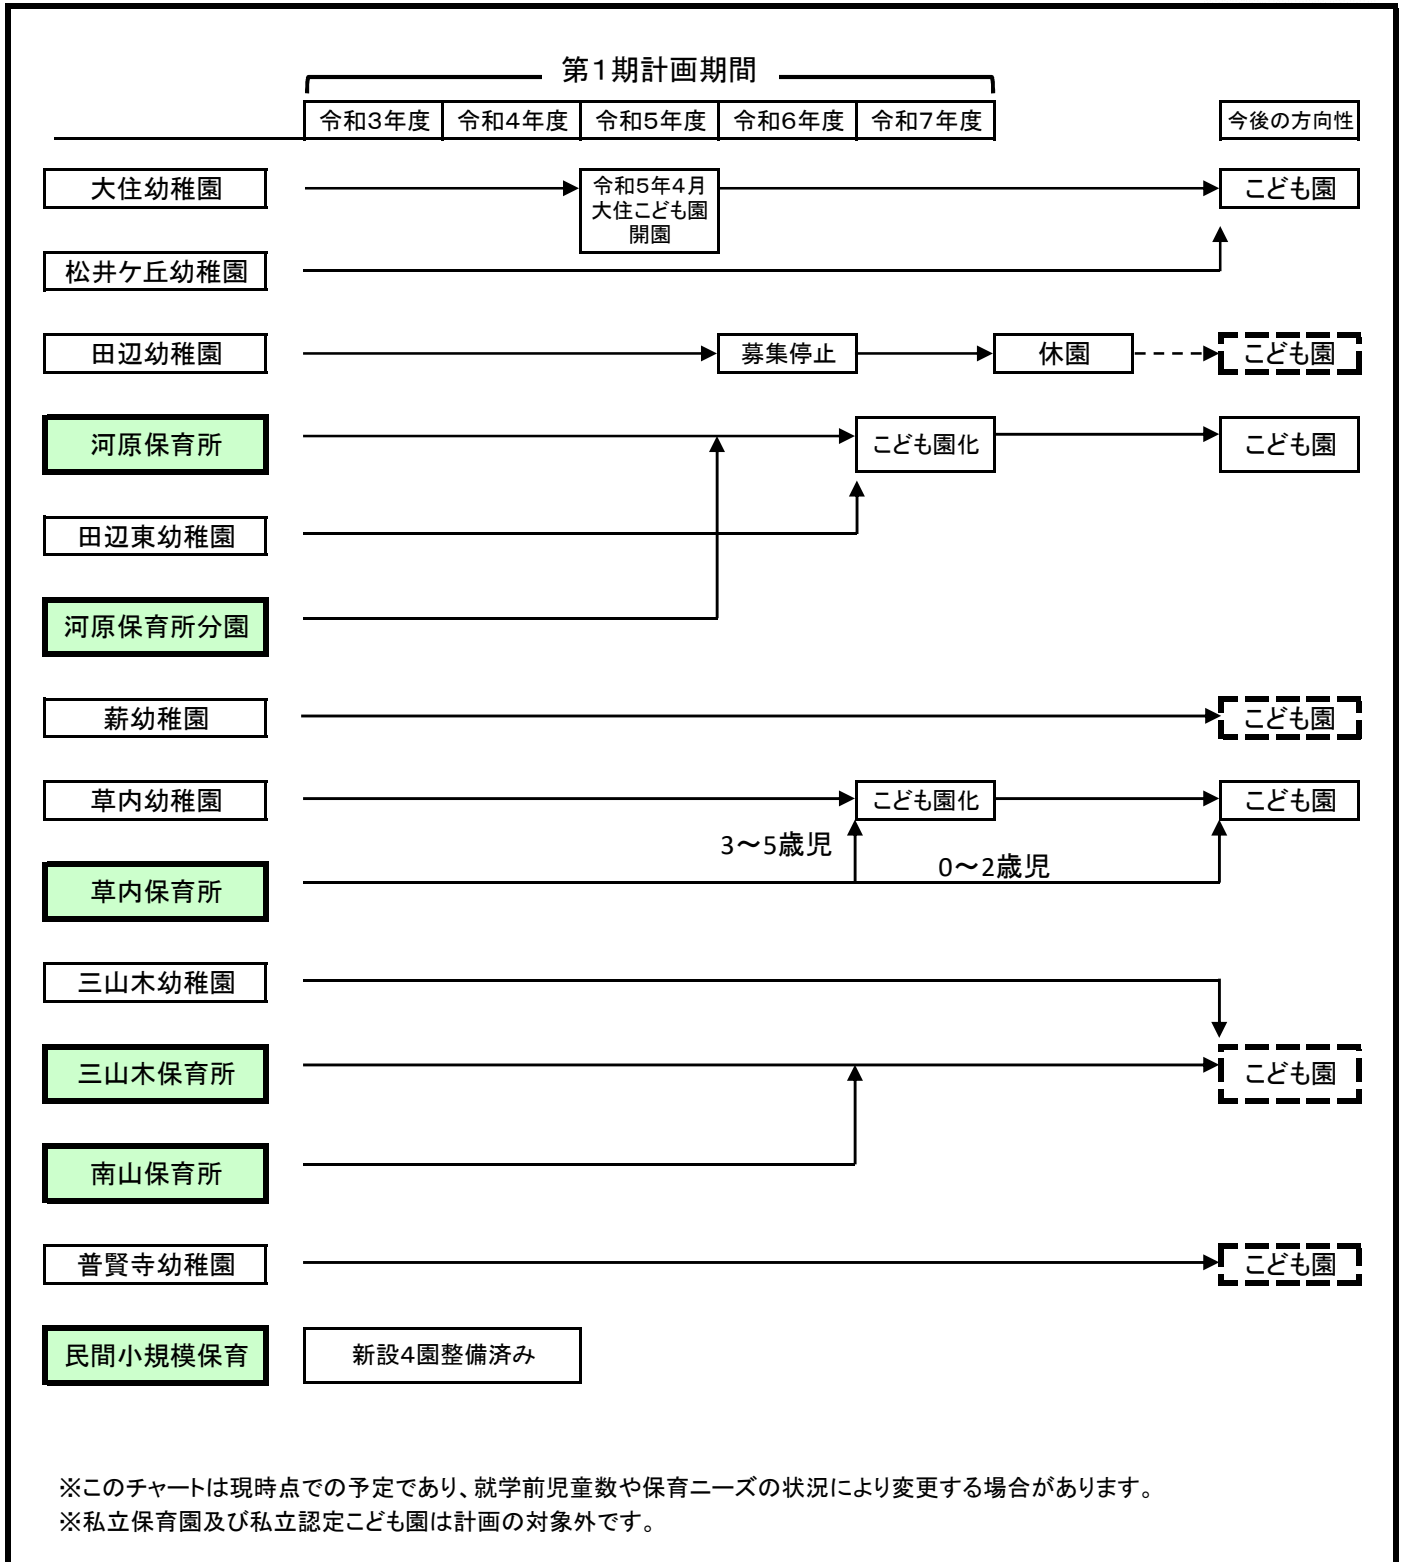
第1期計画期間

| 令和3年度 | 令和4年度 | 令和5年度 | 令和6年度 | 令和7年度 | 今後の方向性 |
|---|---|---|---|---|---|

大住幼稚園
令和5年4月 大住こども園 開園
こども園

松井ケ丘幼稚園

田辺幼稚園
募集停止
休園
こども園

河原保育所
こども園化
こども園

田辺東幼稚園

河原保育所分園

薪幼稚園
こども園

草内幼稚園
こども園化
こども園
3〜5歳児
0〜2歳児

草内保育所

三山木幼稚園

三山木保育所
こども園

南山保育所

普賢寺幼稚園
こども園

民間小規模保育
新設4園整備済み

※このチャートは現時点での予定であり、就学前児童数や保育ニーズの状況により変更する場合があります。
※私立保育園及び私立認定こども園は計画の対象外です。